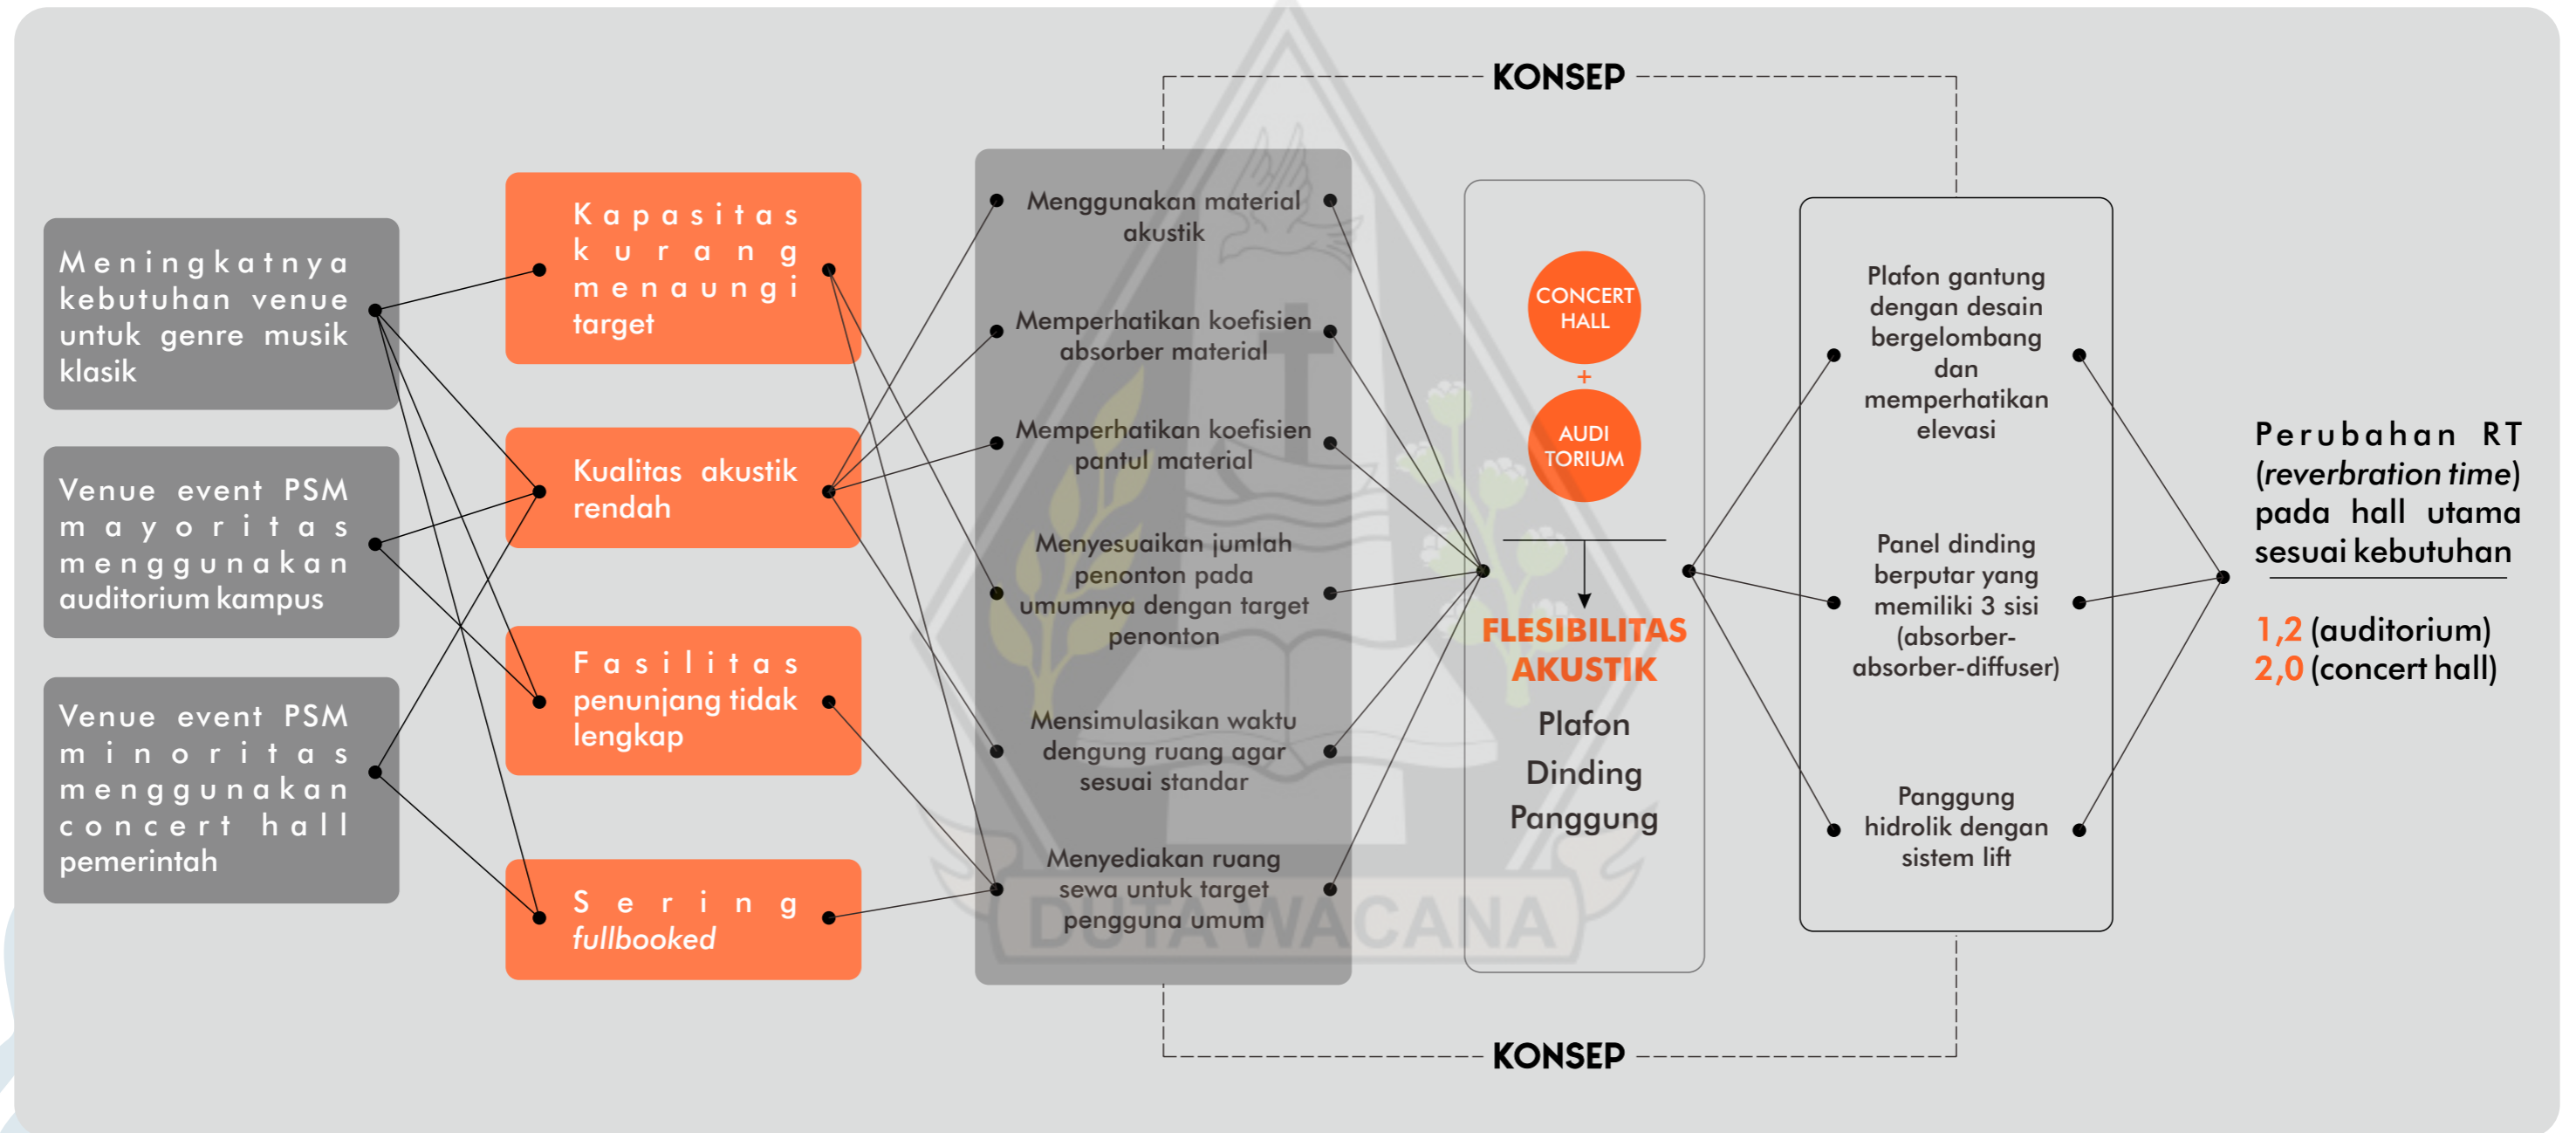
KONSEP

Meningkatnya kebutuhan venue untuk genre musik klasik

Venue event PSM mayoritas menggunakan auditorium kampus

Venue event PSM minoritas menggunakan concert hall pemerintah

Kapasitas kurang menaungi target

Kualitas akustik rendah

Fasilitas penunjang tidak lengkap

Sering *fullbooked*

Menggunakan material akustik

Memperhatikan koefisien absorber material

Memperhatikan koefisien pantul material

Menyesuaikan jumlah penonton pada umumnya dengan target penonton

Mensimulasikan waktu dengung ruang agar sesuai standar

Menyediakan ruang sewa untuk target pengguna umum

CONCERT HALL
+
AUDI TORIUM

FLESIBILITAS AKUSTIK
Plafon
Dinding
Panggung

Plafon gantung dengan desain bergelombang dan memperhatikan elevasi

Panel dinding berputar yang memiliki 3 sisi (absorber-absorber-diffuser)

Panggung hidrolik dengan sistem lift

Perubahan RT (*reverbration time*) pada hall utama sesuai kebutuhan

1,2 (auditorium)
2,0 (concert hall)

KONSEP

DUTA WACANA